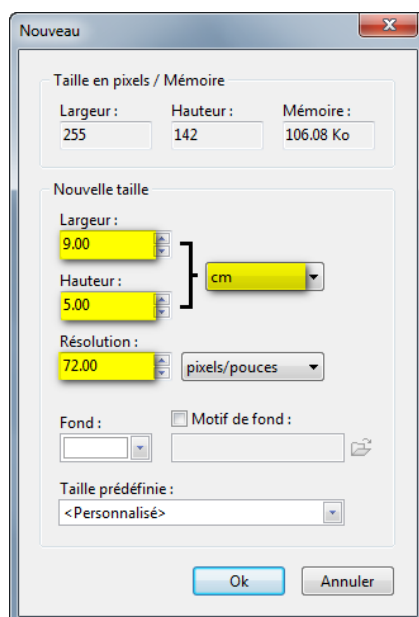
Nouveau

Taille en pixels / Mémoire

Largeur :
255

Hauteur :
142

Mémoire :
106.08 Ko

Nouvelle taille

Largeur :
9.00

Hauteur :
5.00

cm

Résolution :
72.00

pixels/pouces

Fond :

Motif de fond :

Taille prédéfinie :
<Personnalisé>

Ok

Annuler